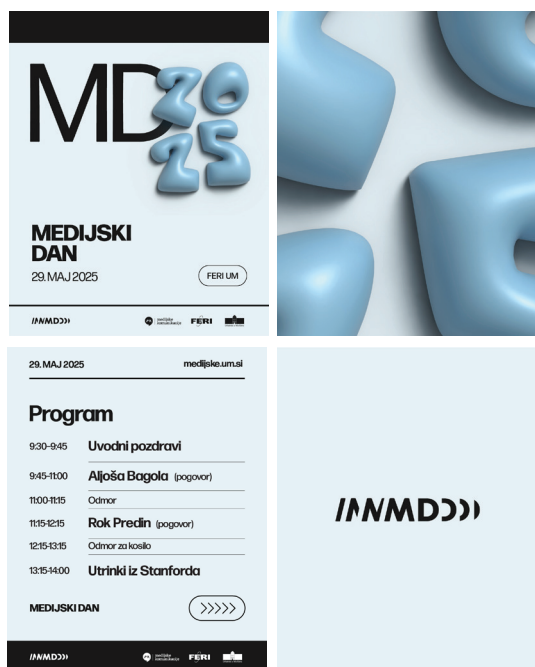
MD 20 25

MEDIJSKI DAN
29. MAJ 2025
FERI UM

IMMD)))
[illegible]
FERI

29. MAJ 2025
medijske.um.si

Program

| | |
|---|---|
| 9:30-9:45 | Uvodni pozdravi |
| 9:45-11:00 | Aljoša Bagola (pogovor) |
| 11:00-11:15 | Odmor |
| 11:15-12:15 | Rok Predin (pogovor) |
| 12:15-13:15 | Odmor za kosilo |
| 13:15-14:00 | Utrinki iz Stanforda |

MEDIJSKI DAN
>>>>>

IMMD)))
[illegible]
FERI

IMMD)))